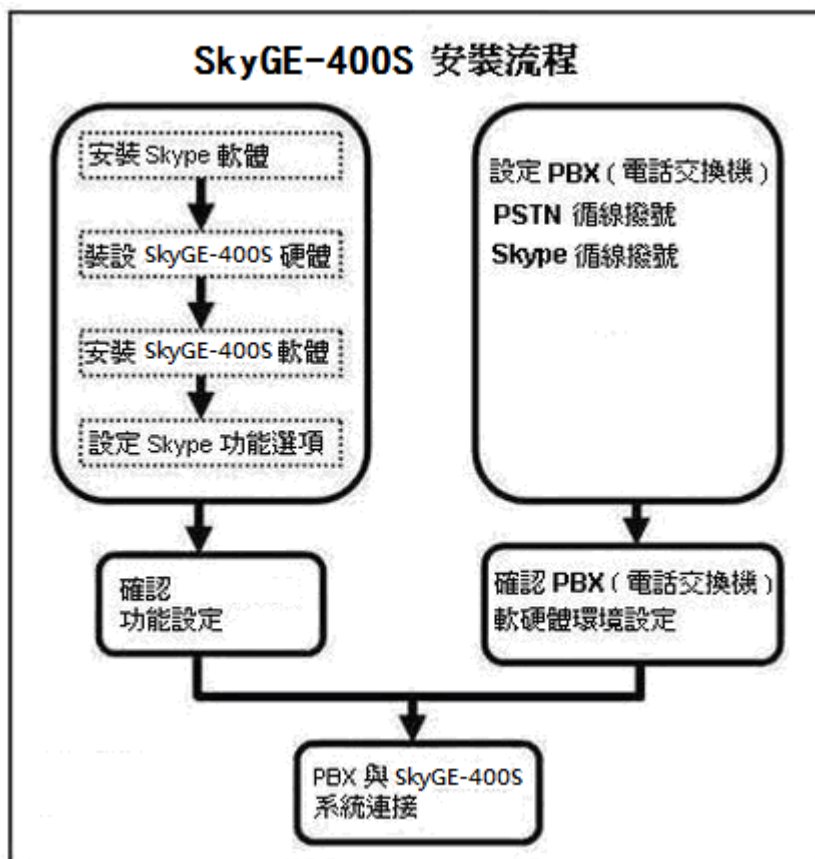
SkyGE-400S 安裝流程

安裝 Skype 軟體

裝設 SkyGE-400S 硬體

安裝 SkyGE-400S 軟體

設定 Skype 功能選項

設定 PBX（電話交換機）
PSTN 循線撥號
Skype 循線撥號

確認
功能設定

確認 PBX（電話交換機）
軟硬體環境設定

PBX 與 SkyGE-400S
系統連接